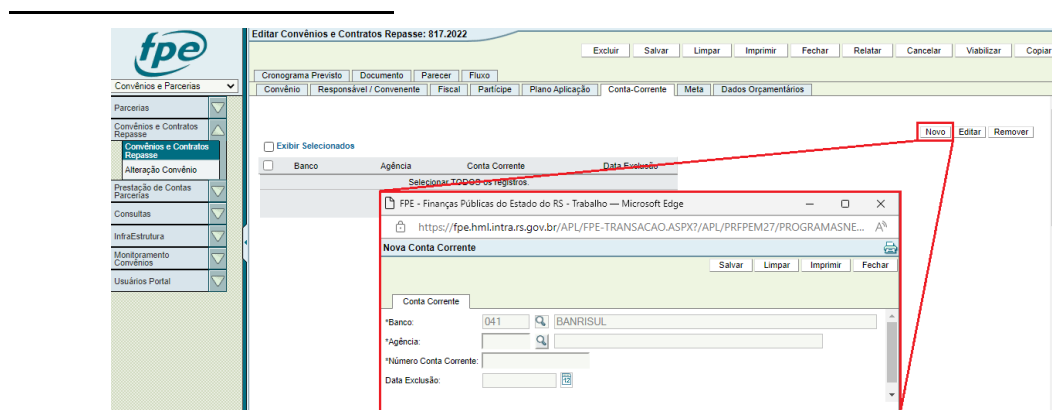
fpe

Convênios e Parcerias

Parcerias
Convênios e Contratos Repasse
Convênios e Contratos Repasse
Alteração Convênio
Prestação de Contas Parcerias
Consultas
InfraEstrutura
Monitoramento Convênios
Usuários Portal

Editar Convênios e Contratos Repasse: 817.2022

Excluir | Salvar | Limpar | Imprimir | Fechar | Relatar | Cancelar | Viabilizar | Copiar

Cronograma Previsto | Documento | Parecer | Fluxo
Convênio | Responsável / Convenente | Fiscal | Partícipe | Plano Aplicação | Conta-Corrente | Meta | Dados Orçamentários

Novo | Editar | Remover

Exibir Selecionados

| | Banco | Agência | Conta Corrente | Data Exclusão |
|---|---|---|---|---|
| | Selecionar TODOS os registros. | | | |

FPE - Finanças Públicas do Estado do RS - Trabalho — Microsoft Edge

https://fpe.hml.intra.rs.gov.br/APL/FPE-TRANSACAO.ASPX?/APL/PRFPEM27/PROGRAMASNE...

Nova Conta Corrente

Salvar | Limpar | Imprimir | Fechar

Conta Corrente

*Banco: 041 BANRISUL
*Agência:
*Número Conta Corrente:
Data Exclusão: